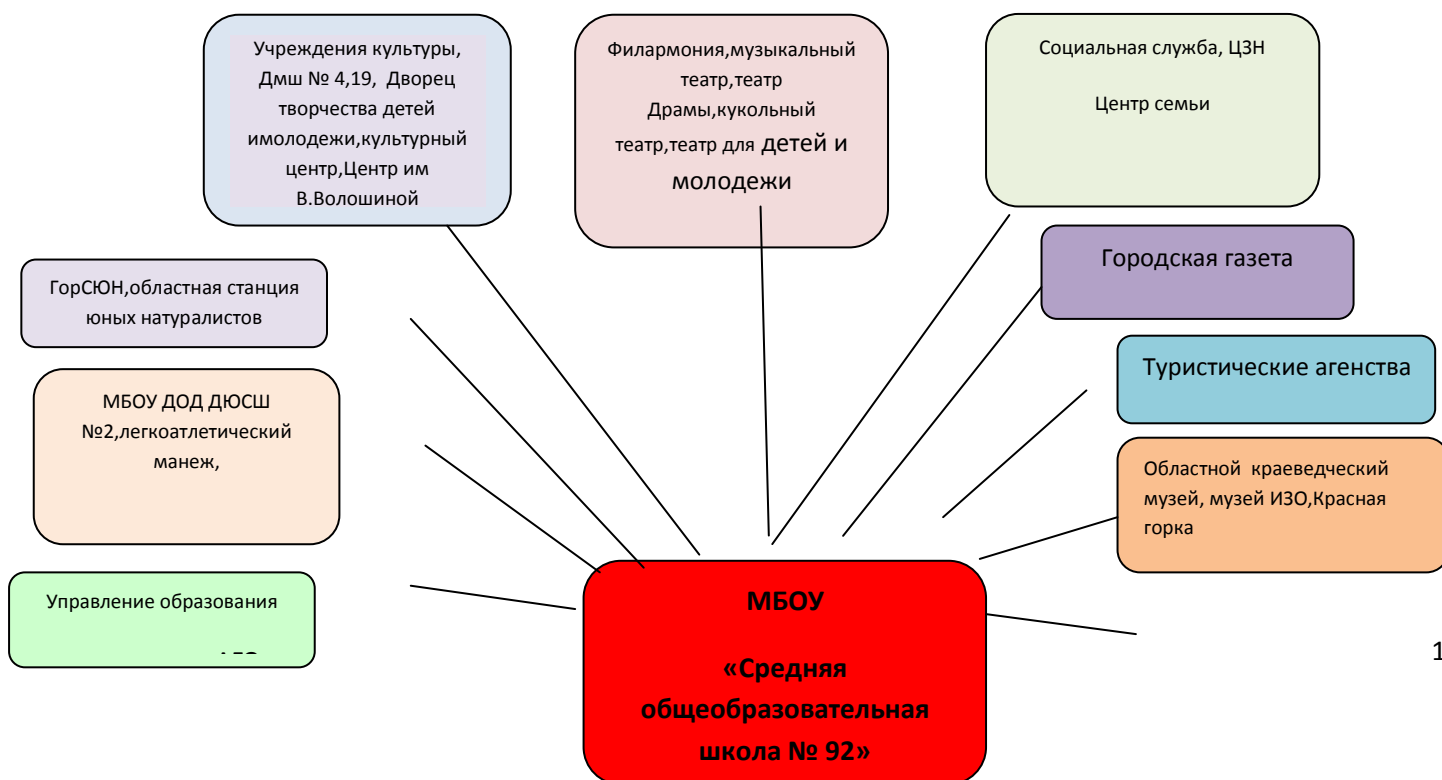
Учреждения культуры, Дмш № 4,19, Дворец творчества детей имолодежи,культурный центр,Центр им В.Волошиной

Филармония,музыкальный театр,театр Драмы,кукольный театр,театр для детей и молодежи

Социальная служба, ЦЗН

Центр семьи

Городская газета

ГорСЮН,областная станция юных натуралистов

Туристические агенства

МБОУ ДОД ДЮСШ №2,легкоатлетический манеж,

Областной краеведческий музей, музей ИЗО,Красная горка

Управление образования

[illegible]

МБОУ

«Средняя общеобразовательная школа № 92»

1